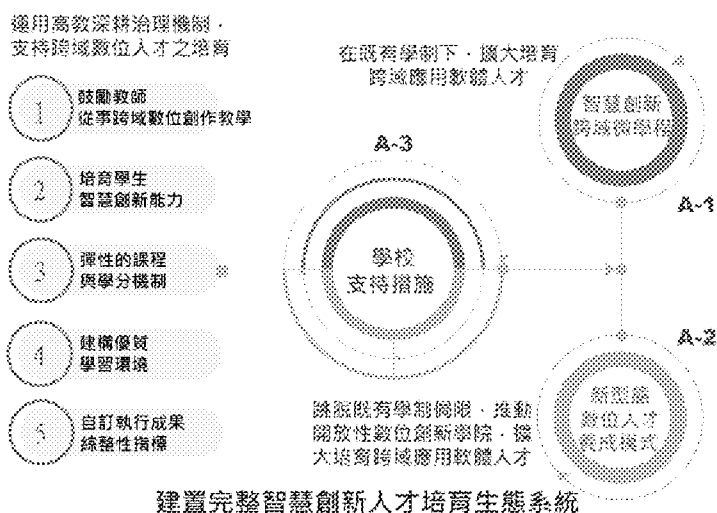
運用高教深耕治理機制，支持跨域數位人才之培育

1 鼓勵教師從事跨域數位創作教學

2 培育學生智慧創新能力

3 彈性的課程與學分機制

4 建構優質學習環境

5 自訂執行成果綜整性指標

在既有學制下，擴大培育跨域應用軟體人才

智慧創新跨域微學程

A-3

學校支持措施

A-1

A-2

新型態數位人才養成模式

跳脫既有學制侷限，推動開放性數位創新學院，擴大培育跨域應用軟體人才

建置完整智慧創新人才培育生態系統